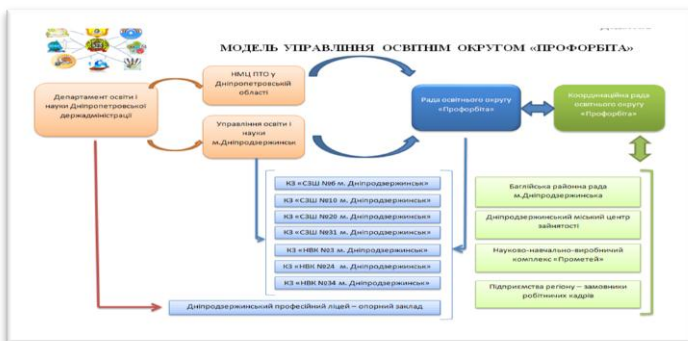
МОДЕЛЬ УПРАВЛІННЯ ОСВІТНІМ ОКРУГОМ «ПРОФОРБІТА»

Департамент освіти і науки Дніпропетровської держадміністрації

НМЦ ПТО у Дніпропетровській області

Управління освіти і науки м.Дніпродзержинськ

Рада освітнього округу «Профорбіта»

Координаційна рада освітнього округу «Профорбіта»

КЗ «СЗШ №6 м. Дніпродзержинськ»

КЗ «СЗШ №10 м. Дніпродзержинськ»

КЗ «СЗШ №20 м. Дніпродзержинськ»

КЗ «СЗШ №31 м. Дніпродзержинськ»

КЗ «НВК №3 м. Дніпродзержинськ»

КЗ «НВК №24 м. Дніпродзержинськ»

КЗ «НВК №34 м. Дніпродзержинськ»

Дніпродзержинський професійний ліцей – опорний заклад

Баглійська районна рада м.Дніпродзержинськ

Дніпродзержинський міський центр зайнятості

Науково-навчально-виробничий комплекс «Прометей»

Підприємства регіону – замовники робітничих кадрів